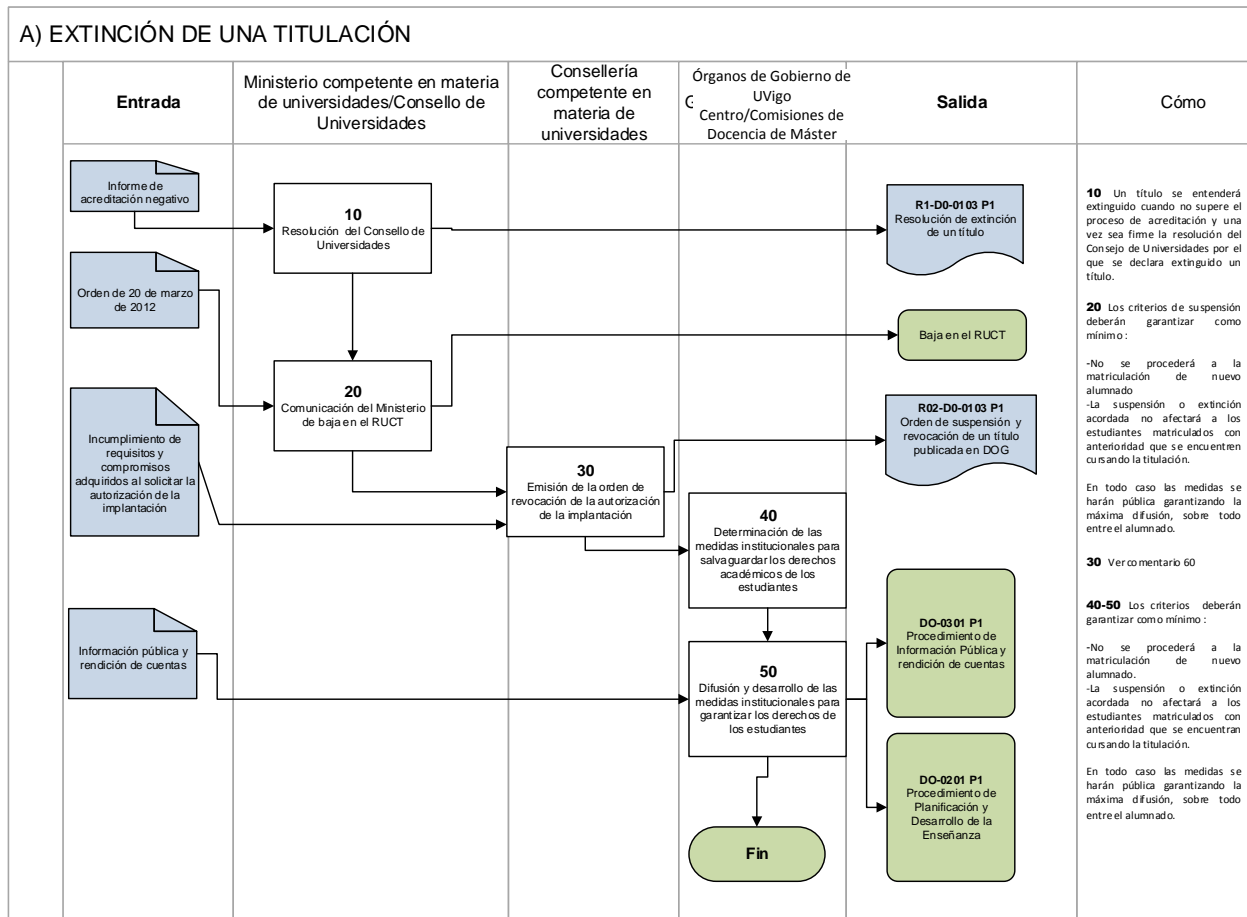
A) EXTINCIÓN DE UNA TITULACIÓN

Entrada

Ministerio competente en materia de universidades/Consello de Universidades

Consellería competente en materia de universidades

Órganos de Gobierno de UVigo Centro/Comisiones de Docencia de Máster

Salida

Cómo

Informe de acreditación negativo

10
Resolución del Consello de Universidades

R1-D0-0103 P1
Resolución de extinción de un título

Orden de 20 de marzo de 2012

Baja en el RUCT

20
Comunicación del Ministerio de baja en el RUCT

R02-D0-0103 P1
Orden de suspensión y revocación de un título publicada en DOG

Incumplimiento de requisitos y compromisos adquiridos al solicitar la autorización de la implantación

30
Emisión de la orden de revocación de la autorización de la implantación

40
Determinación de las medidas institucionales para salvaguardar los derechos académicos de los estudiantes

Información pública y rendición de cuentas

50
Difusión y desarrollo de las medidas institucionales para garantizar los derechos de los estudiantes

DO-0301 P1
Procedimiento de Información Pública y rendición de cuentas

DO-0201 P1
Procedimiento de Planificación y Desarrollo de la Enseñanza

Fin

10 Un título se entenderá extinguido cuando no supere el proceso de acreditación y una vez sea firme la resolución del Consejo de Universidades por el que se declara extinguido un título.

20 Los criterios de suspensión deberán garantizar como mínimo:

-No se procederá a la matriculación de nuevo alumnado
-La suspensión o extinción acordada no afectará a los estudiantes matriculados con anterioridad que se encuentren cursando la titulación.

En todo caso las medidas se harán pública garantizando la máxima difusión, sobre todo entre el alumnado.

30 Ver comentario 60

40-50 Los criterios deberán garantizar como mínimo:

-No se procederá a la matriculación de nuevo alumnado.
-La suspensión o extinción acordada no afectará a los estudiantes matriculados con anterioridad que se encuentran cursando la titulación.

En todo caso las medidas se harán pública garantizando la máxima difusión, sobre todo entre el alumnado.